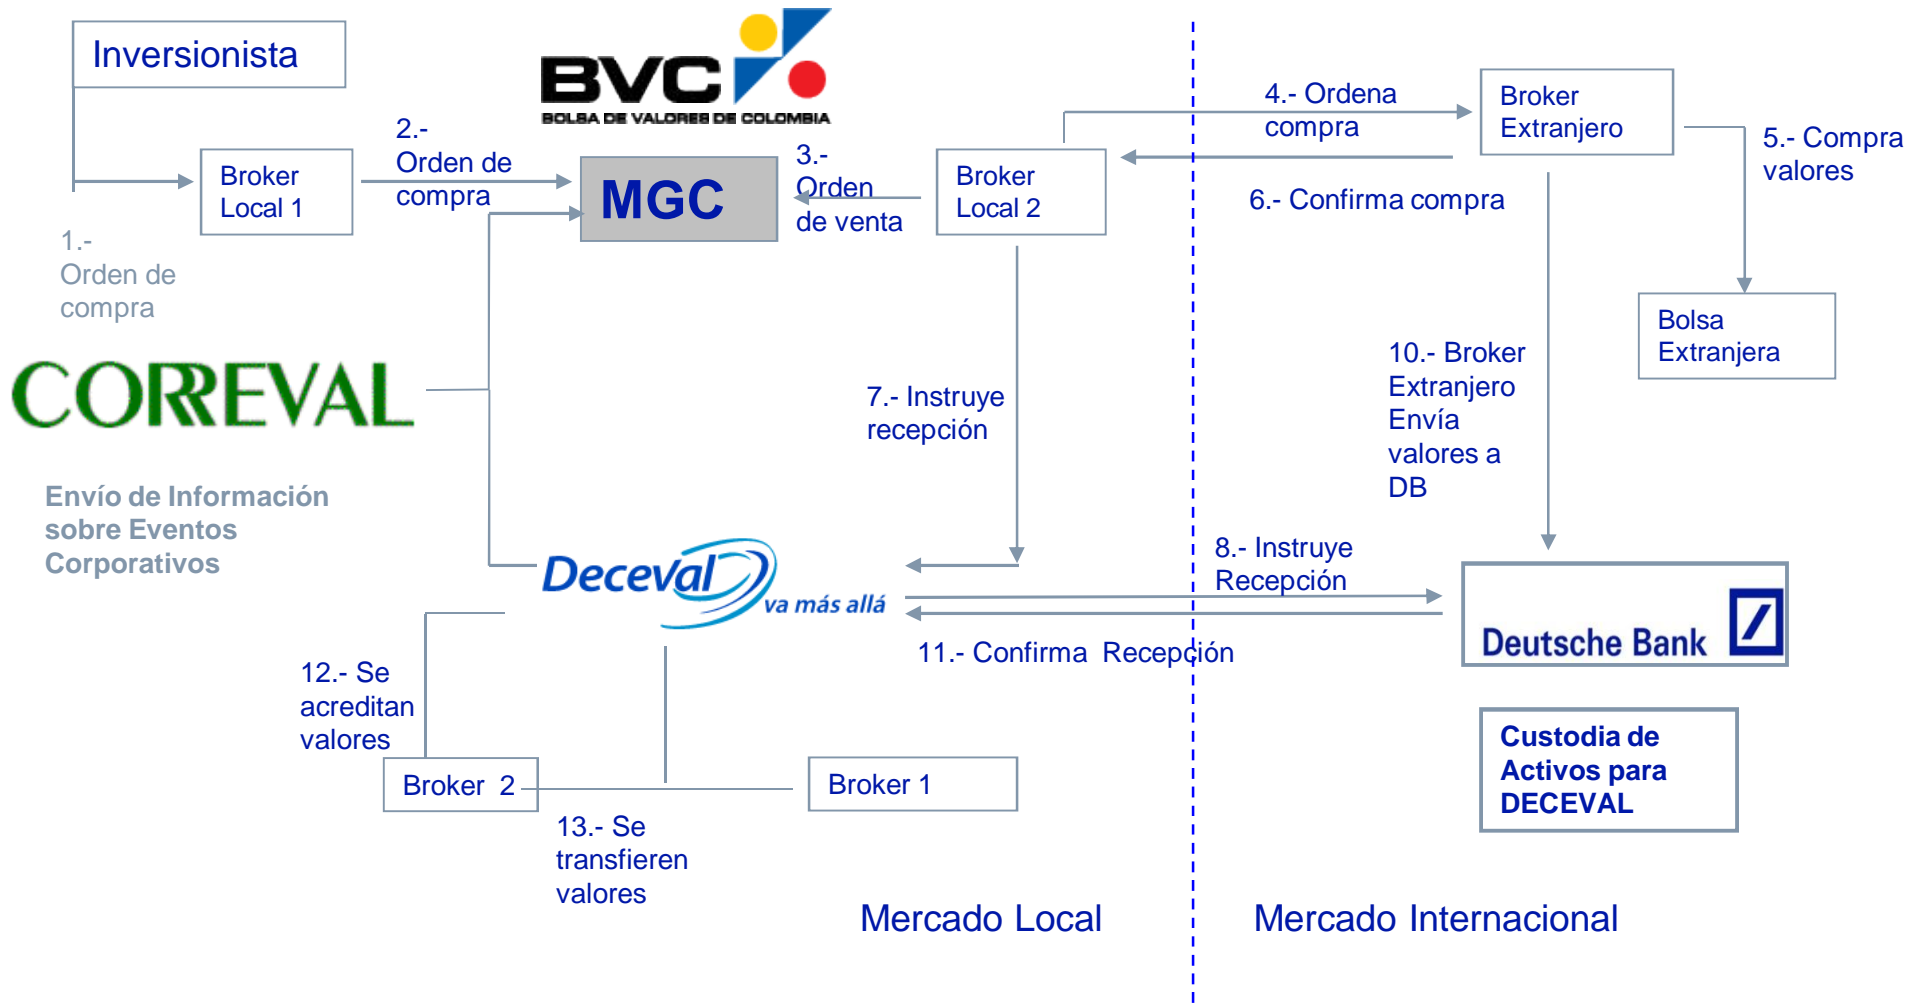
Inversionista

BVC
BOLSA DE VALORES DE COLOMBIA

Broker Local 1

2.- Orden de compra

MGC

3.- Orden de venta

Broker Local 2

4.- Ordena compra

Broker Extranjero

5.- Compra valores

6.- Confirma compra

1.- Orden de compra

CORREVAL

Bolsa Extranjera

10.- Broker Extranjero Envía valores a DB

7.- Instruye recepción

Envío de Información sobre Eventos Corporativos

Deceval va más allá

8.- Instruye Recepción

Deutsche Bank

11.- Confirma Recepción

12.- Se acreditan valores

Broker 2

Broker 1

Custodia de Activos para DECEVAL

13.- Se transfieren valores

Mercado Local

Mercado Internacional